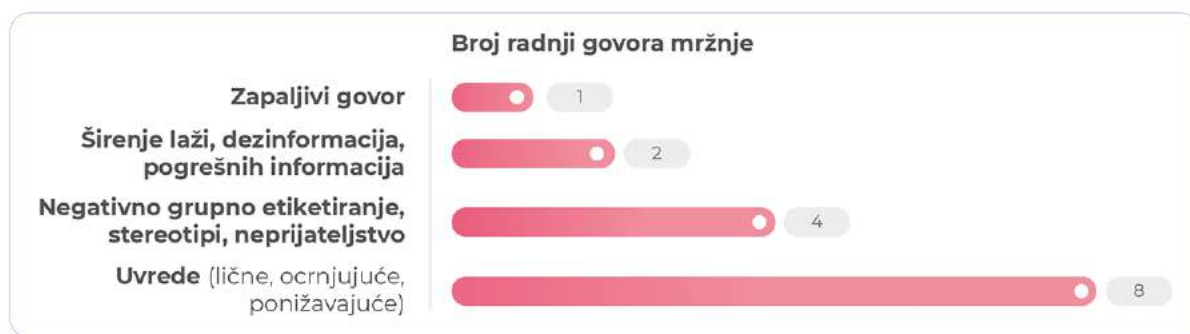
Broj radnji govora mržnje

Zapaljivi govor 1

Širenje laži, dezinformacija, pogrešnih informacija 2

Negativno grupno etiketiranje, stereotipi, neprijateljstvo 4

Uvrede (lične, ocrnjujuće, ponižavajuće) 8